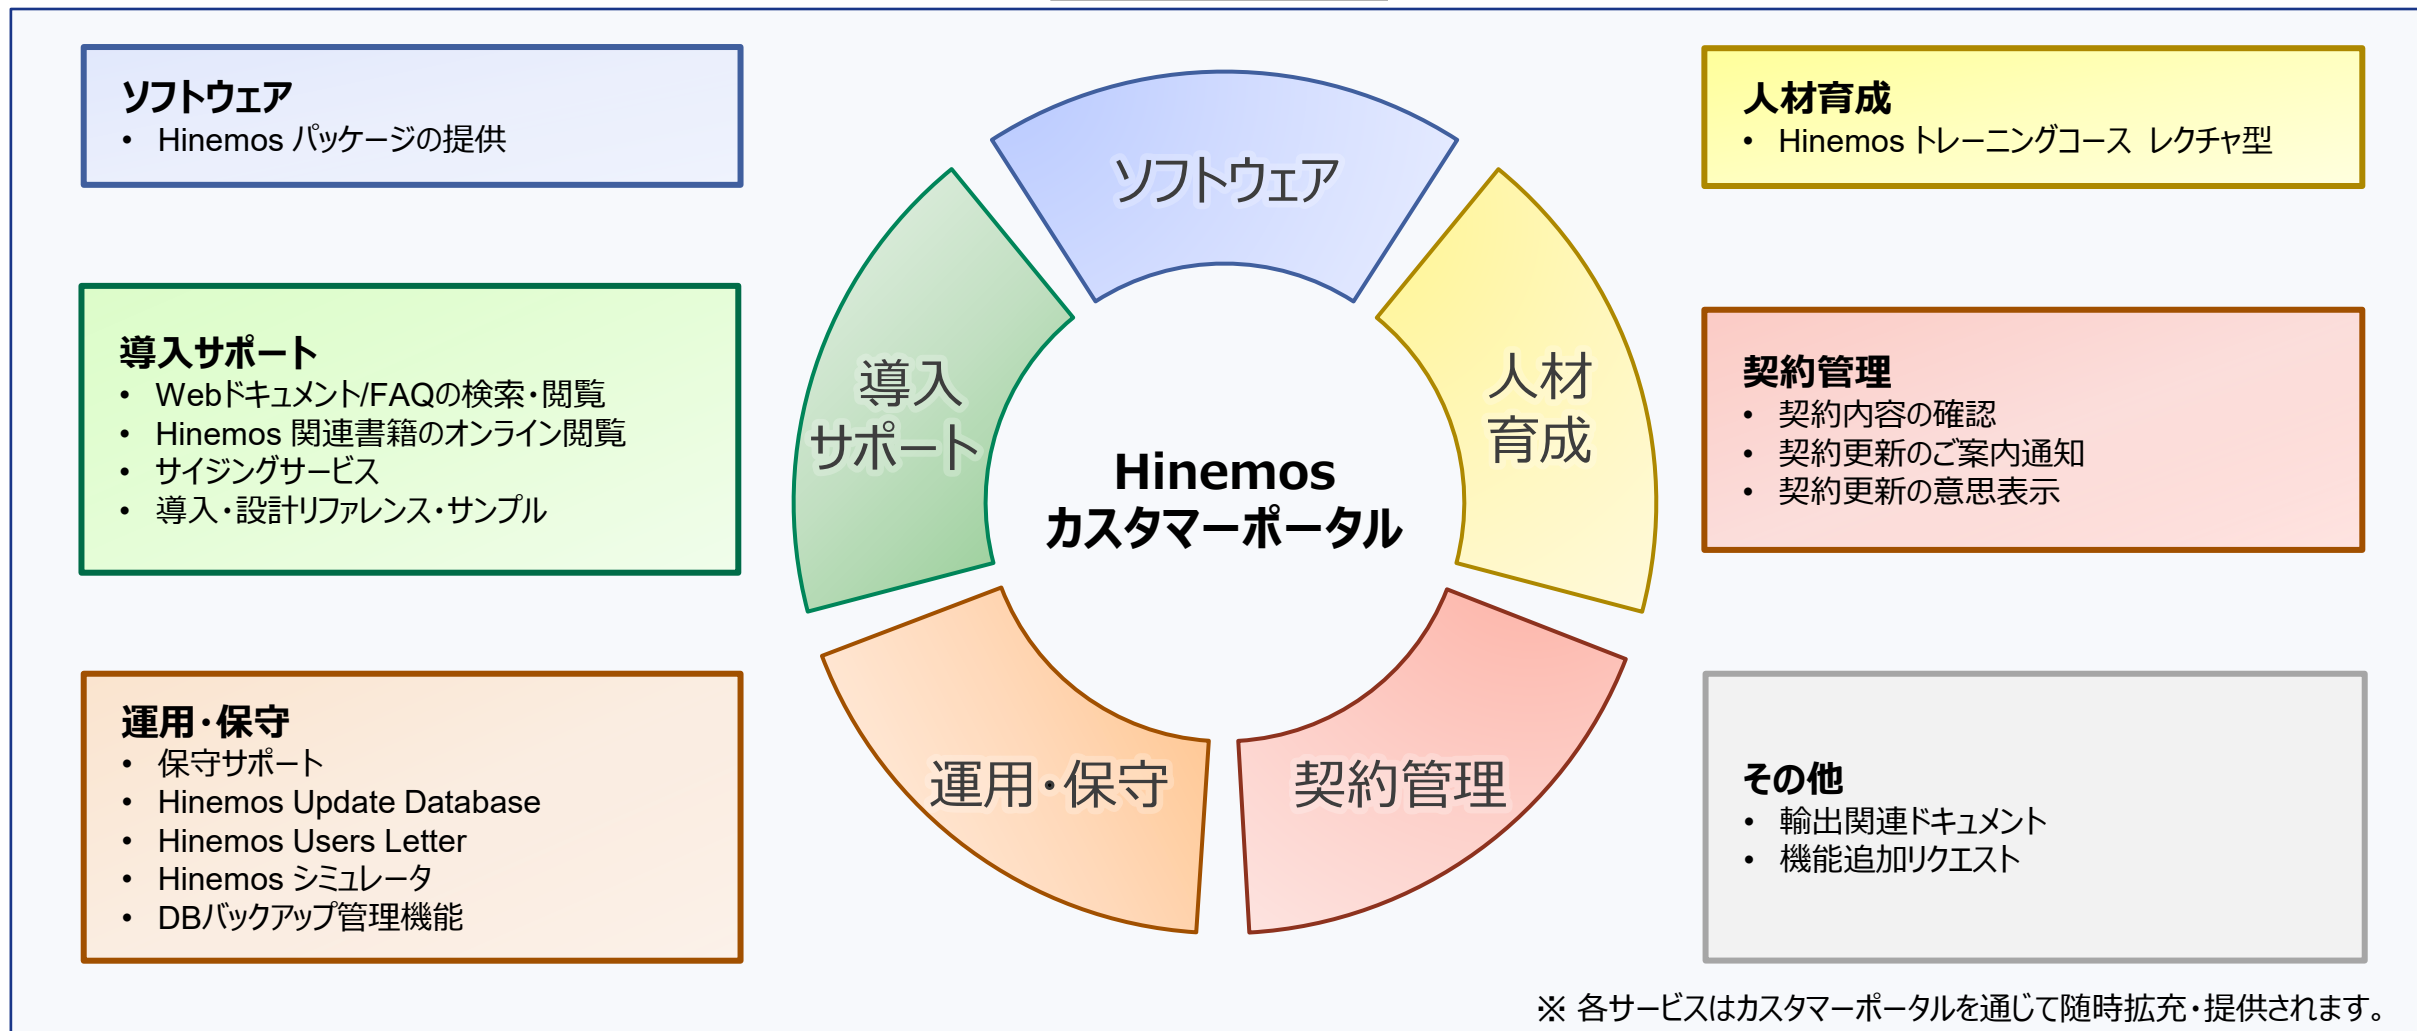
ソフトウェア
• Hinemos パッケージの提供

導入サポート
• Webドキュメント/FAQの検索・閲覧
• Hinemos 関連書籍のオンライン閲覧
• サイジングサービス
• 導入・設計リファレンス・サンプル

運用・保守
• 保守サポート
• Hinemos Update Database
• Hinemos Users Letter
• Hinemos シミュレータ
• DBバックアップ管理機能

ソフトウェア

導入サポート

人材育成

Hinemos カスタマーポータル

運用・保守

契約管理

人材育成
• Hinemos トレーニングコース レクチャ型

契約管理
• 契約内容の確認
• 契約更新のご案内通知
• 契約更新の意思表示

その他
• 輸出関連ドキュメント
• 機能追加リクエスト

※ 各サービスはカスタマーポータルを通じて随時拡充・提供されます。